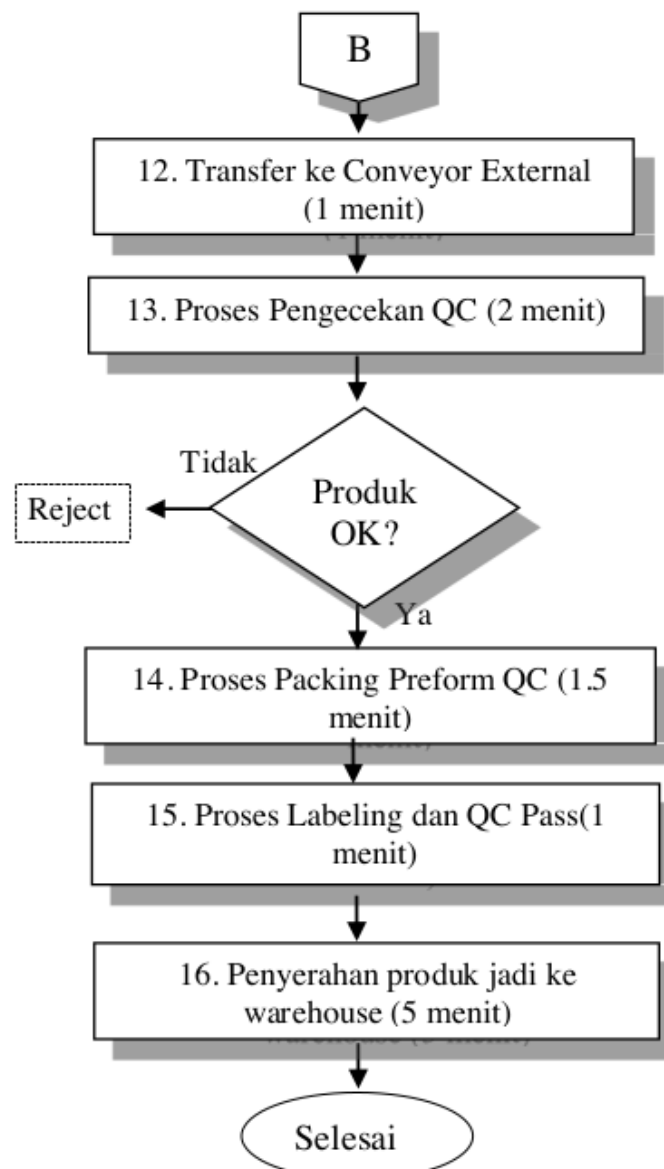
B

12. Transfer ke Conveyor External (1 menit)

13. Proses Pengecekan QC (2 menit)

Tidak

Reject

Produk OK?

Ya

14. Proses Packing Preform QC (1.5 menit)

15. Proses Labeling dan QC Pass(1 menit)

16. Penyerahan produk jadi ke warehouse (5 menit)

Selesai